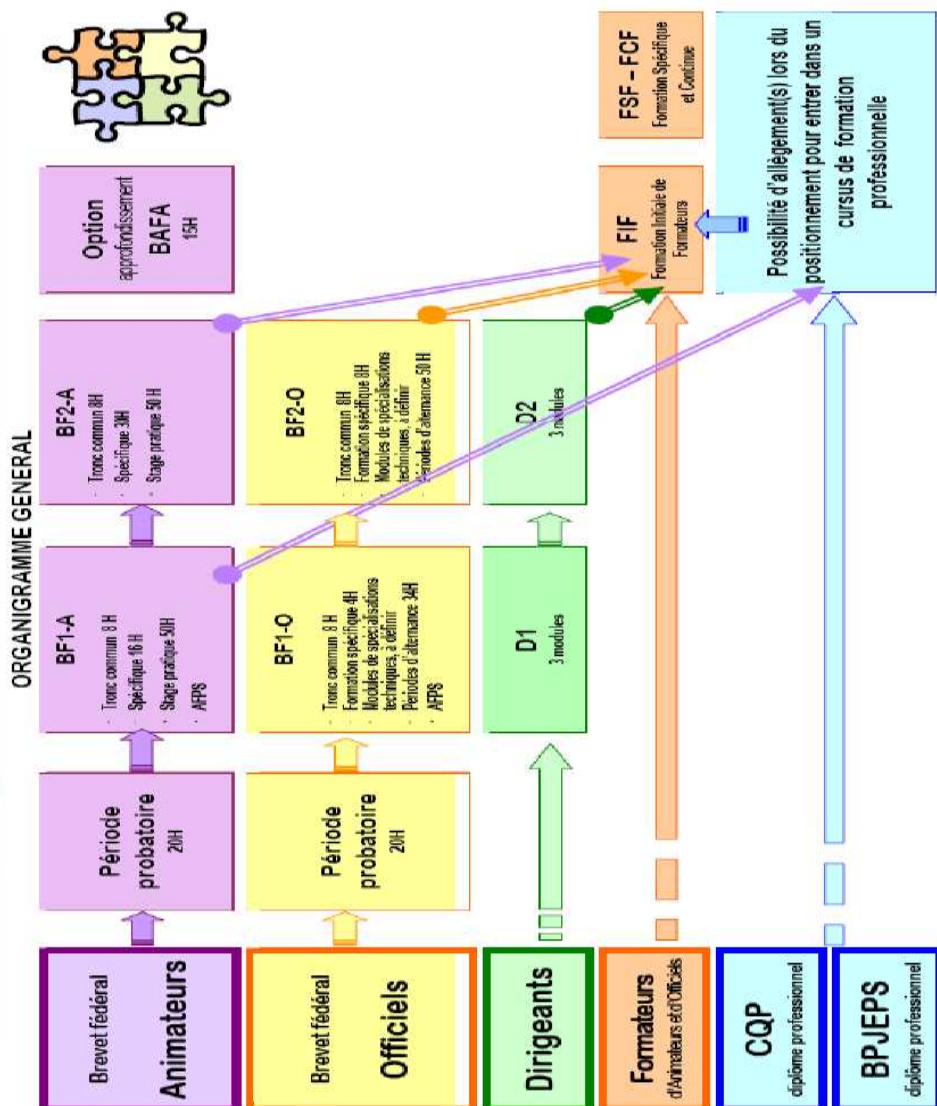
ORGANIGRAMME GENERAL

Brevet fédéral
Animateurs

Période probatoire
20H

BF1-A
- Tronc commun 8 H
- Spécifique 16 H
- Stage pratique 50H
- AFPS

BF2-A
- Tronc commun 8H
- Spécifique 30H
- Stage pratique 50 H

Option
approfondissement
BAFA
15H

Brevet fédéral
Officiels

Période probatoire
20H

BF1-O
- Tronc commun 8 H
- Formation spécifique 4H
- Modules de spécialisations techniques, à définir
- Périodes d'alternance 34H
- AFPS

BF2-O
- Tronc commun 8H
- Formation spécifique 8H
- Modules de spécialisations techniques, à définir
- Périodes d'alternance 50 H

Dirigeants

D1
3 modules

D2
3 modules

Formateurs
d'Animateurs et d'Officiels

FIF
Formation Initiale de Formateurs

FSF – FCF
Formation Spécifique et Continue

CQP
diplôme professionnel

BPJEPS
diplôme professionnel

Possibilité d'allègement(s) lors du positionnement pour entrer dans un cursus de formation professionnelle